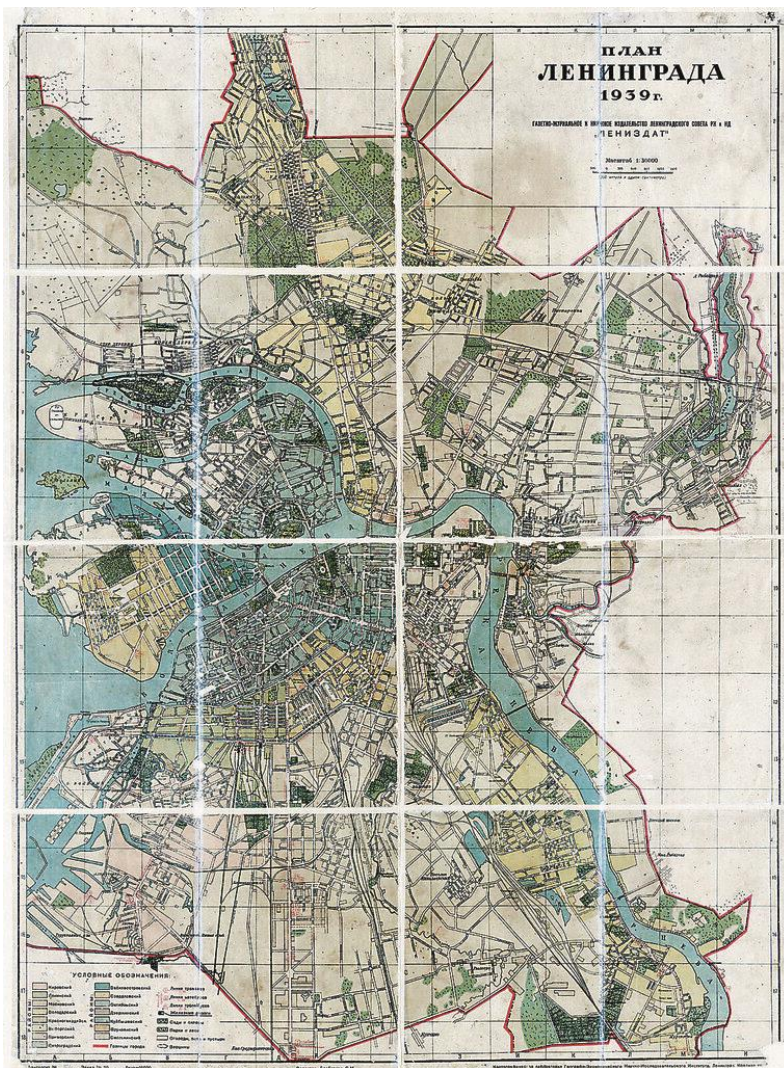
ПЛАН
ЛЕНИНГРАДА
1939 г.

ГАЗЕТНО-ЖУРНАЛЬНОЕ И КНИЖНОЕ ИЗДАТЕЛЬСТВО ЛЕНИНГРАДСКОГО СОВЕТА РК и КД
"ЛЕНИЗДАТ"

Масштаб 1:30000

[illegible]

УСЛОВНЫЕ ОБОЗНАЧЕНИЯ:

Кировский
Фрунзенский
Невский
Володарский
Красногвардейский
Ленинский
Приморский
Куйбышевский
Смольнинский
Выборгский
Октябрьский
Дзержинский
Василеостровский
Московский
Петроградский
Свердловский
Граница города
Линия трамвая
Линия автобуса
Железные дороги
Сады и скверы
Парки и сады
Площади
Кладбища

НЕВА

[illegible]